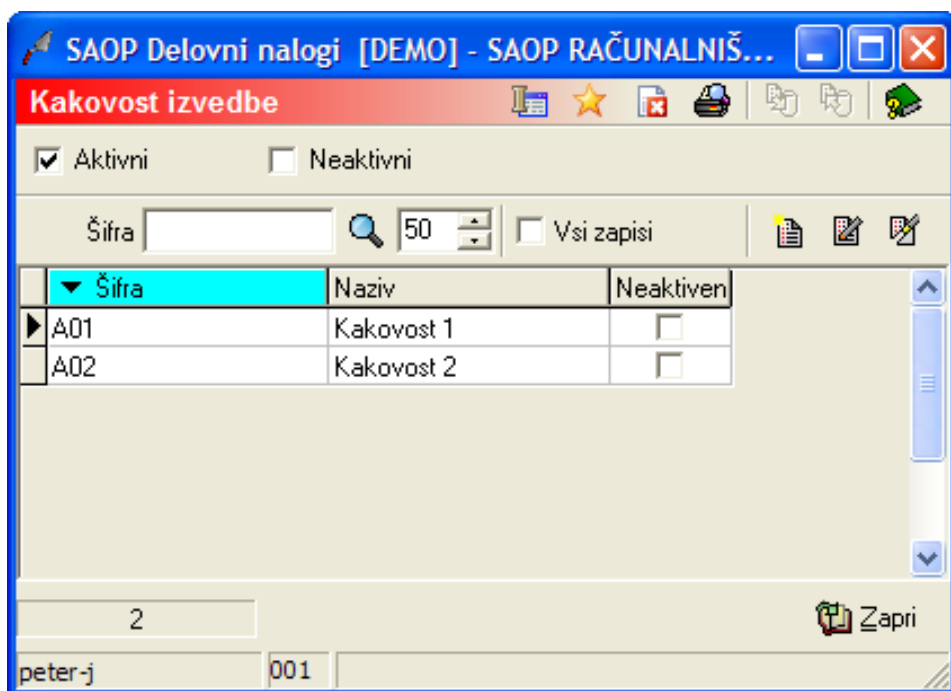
SAOP Delovni nalogi [DEMO] - SAOP RAČUNALNIŠ...

Kakovost izvedbe

Aktivni
Neaktivni

Šifra
50
Vsi zapisi

| Šifra | Naziv | Neaktiven |
|---|---|---|
| A01 | Kakovost 1 | |
| A02 | Kakovost 2 | |

2

Zapri

peter-j
001